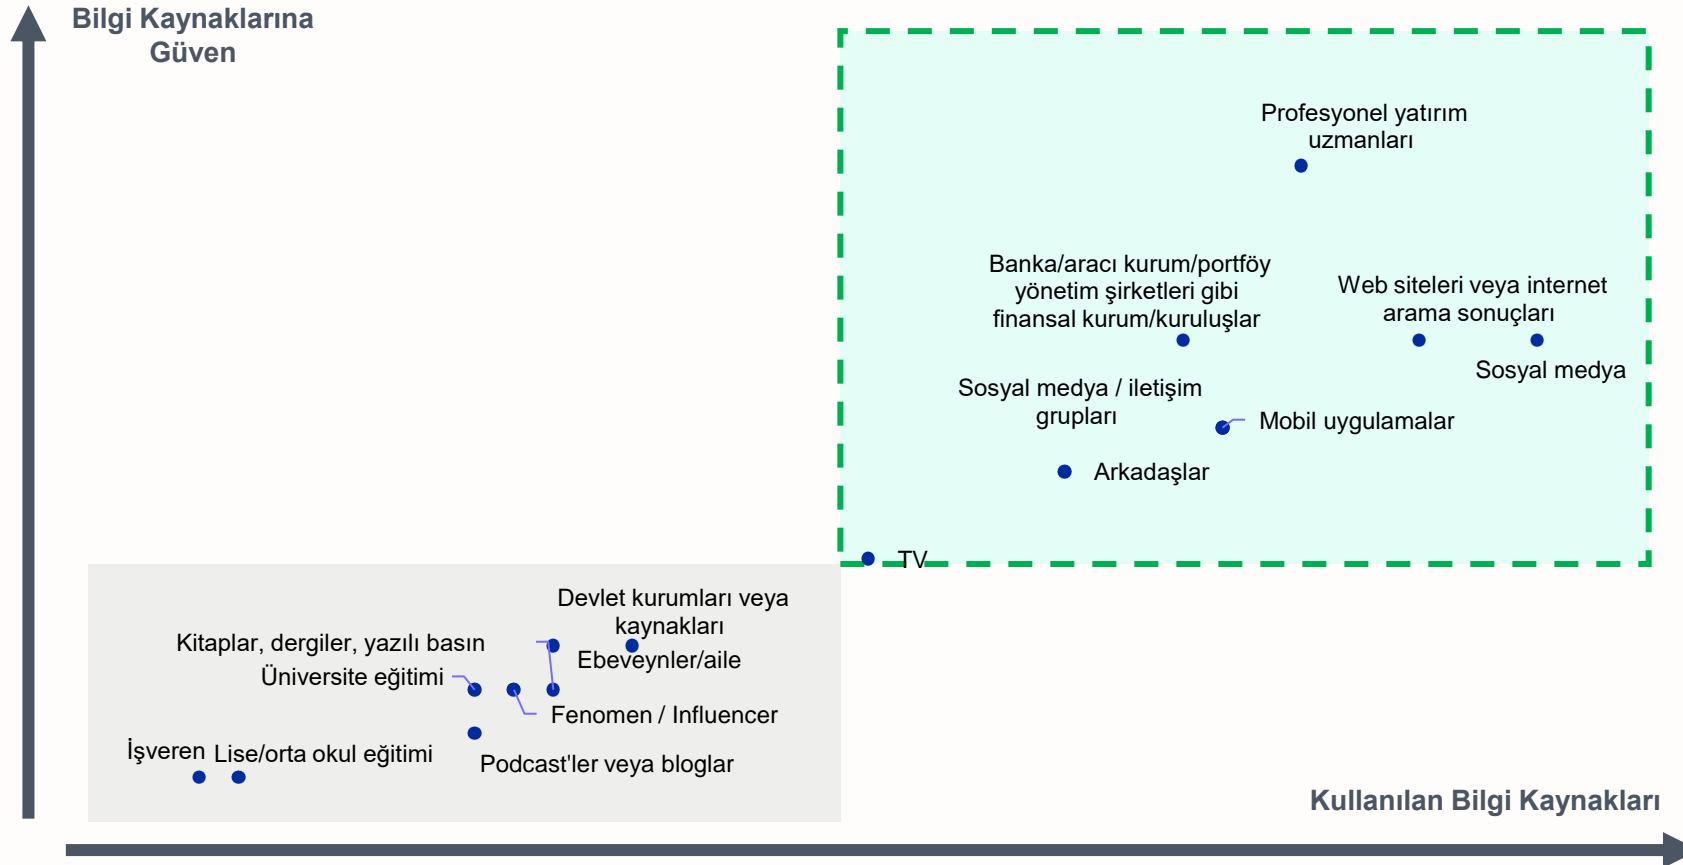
Bilgi Kaynaklarına Güven

Profesyonel yatırım uzmanları

Banka/aracı kurum/portföy yönetim şirketleri gibi finansal kurum/kuruluşlar

Web siteleri veya internet arama sonuçları

Sosyal medya

Sosyal medya / iletişim grupları

Mobil uygulamalar

Arkadaşlar

TV

Devlet kurumları veya kaynakları

Kitaplar, dergiler, yazılı basın

Ebeveynler/aile

Üniversite eğitimi

Fenomen / Influencer

İşveren

Lise/orta okul eğitimi

Podcast'ler veya bloglar

Kullanılan Bilgi Kaynakları